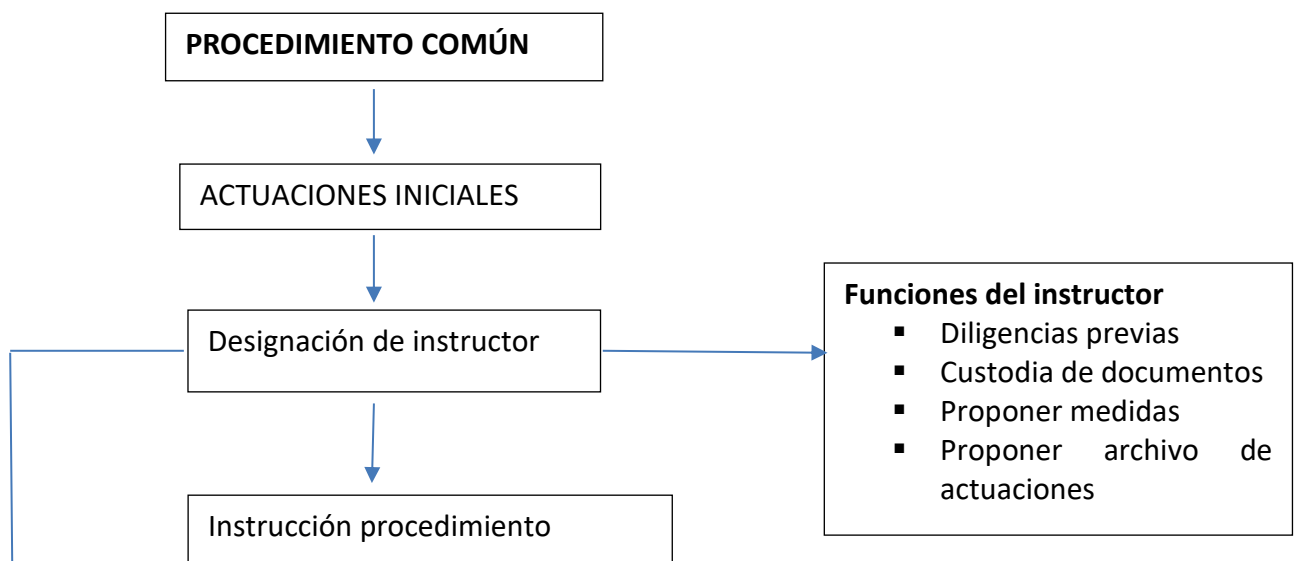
PROCEDIMIENTO COMÚN

ACTUACIONES INICIALES

Designación de instructor

Instrucción procedimiento

Funciones del instructor
- Diligencias previas
- Custodia de documentos
- Proponer medidas
- Proponer archivo de actuaciones